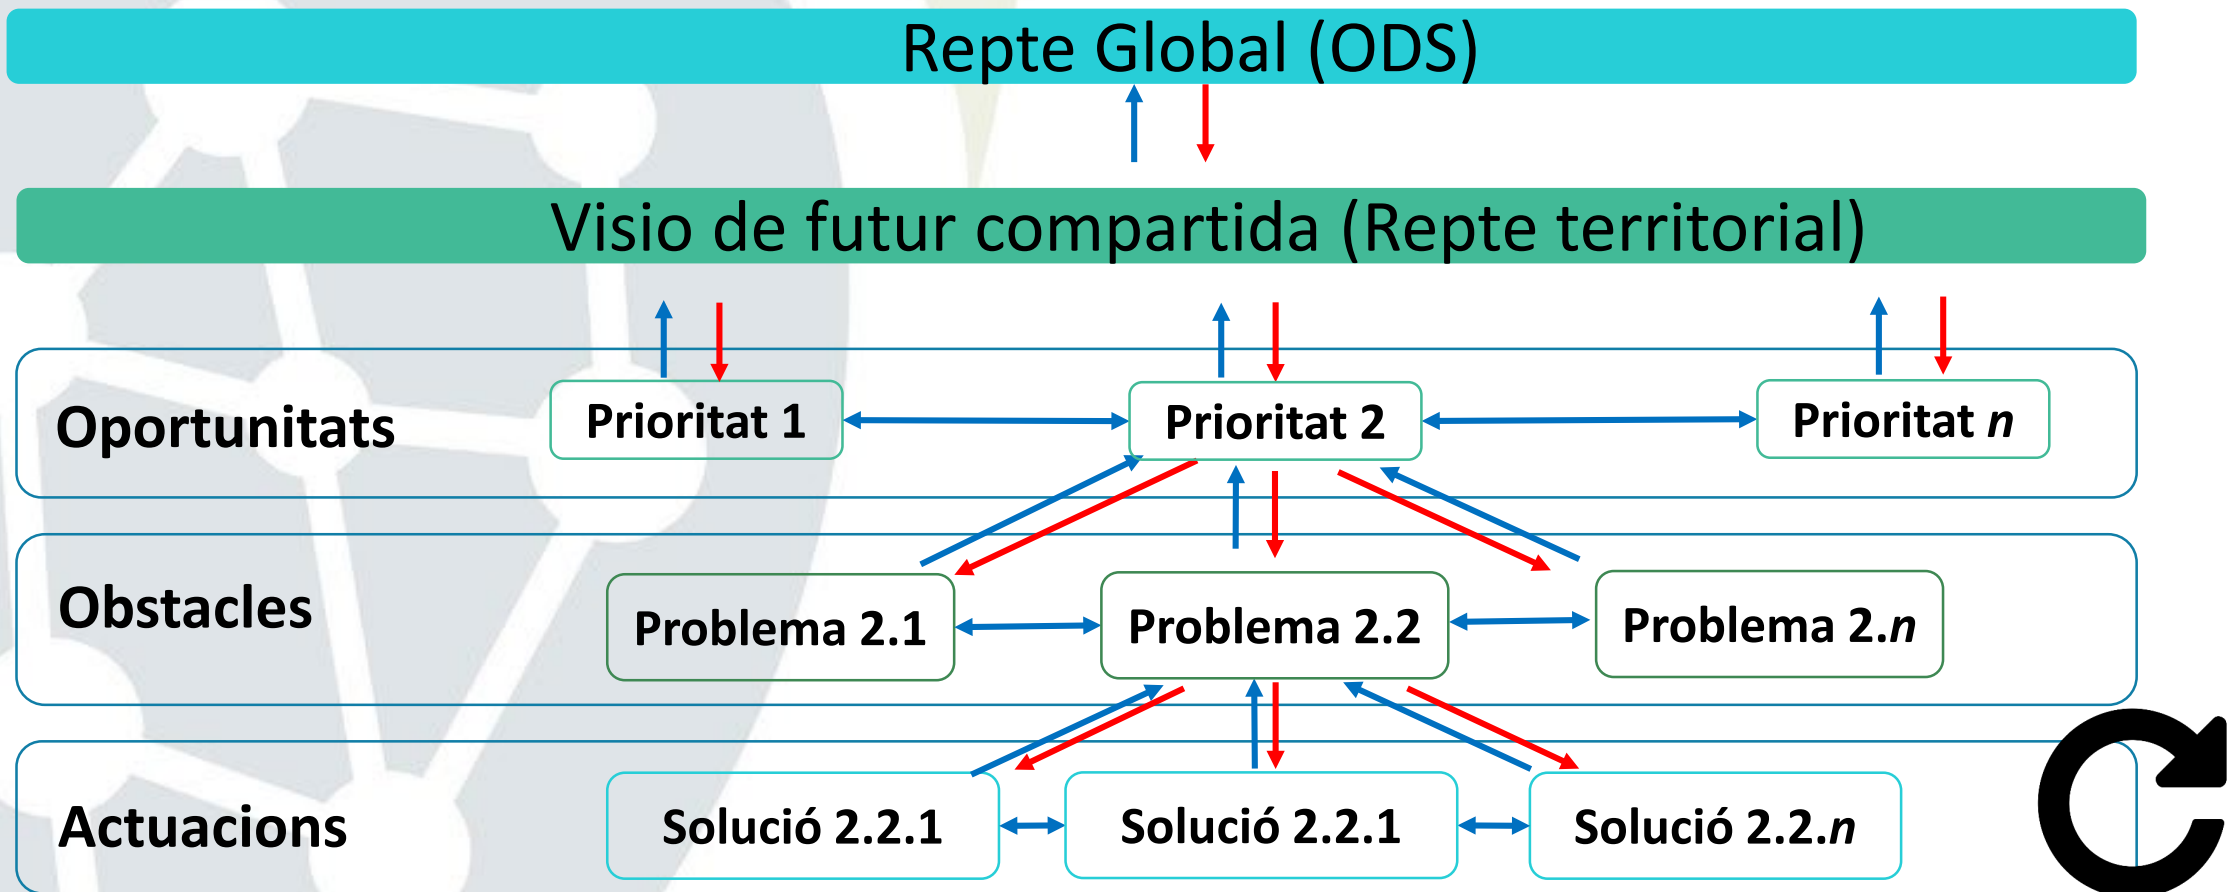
Repte Global (ODS)

Visio de futur compartida (Repte territorial)

Oportunitats

Prioritat 1

Prioritat 2

Prioritat *n*

Obstacles

Problema 2.1

Problema 2.2

Problema 2.*n*

Actuacions

Solució 2.2.1

Solució 2.2.1

Solució 2.2.*n*